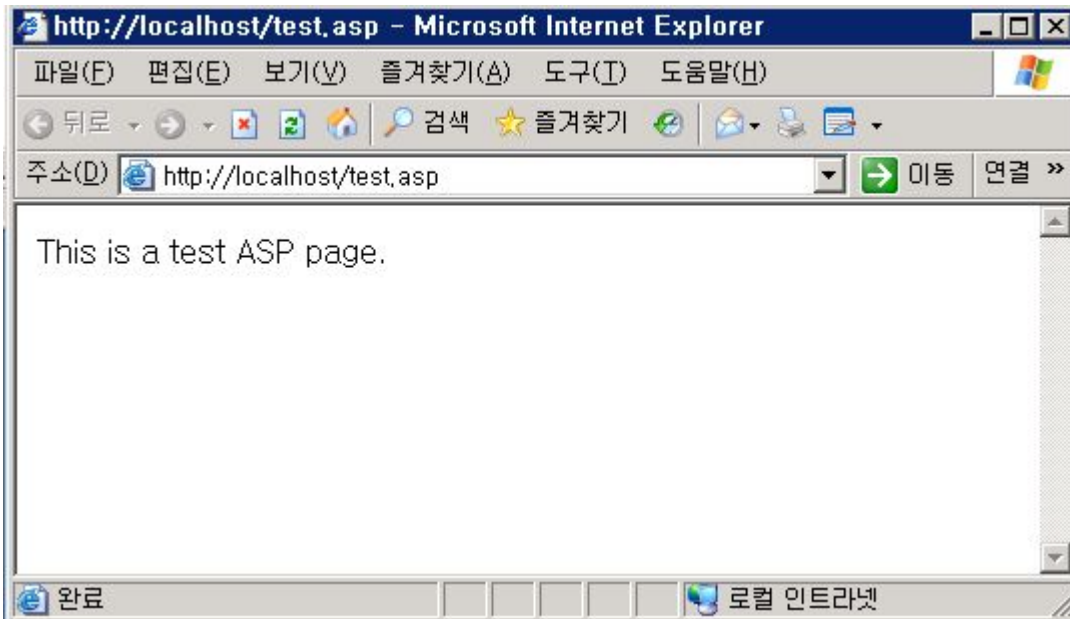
http://localhost/test.asp - Microsoft Internet Explorer

파일(F) 편집(E) 보기(V) 즐겨찾기(A) 도구(T) 도움말(H)

뒤로 검색 즐겨찾기

주소(D) http://localhost/test.asp 이동 연결 »

This is a test ASP page.

완료 로컬 인트라넷